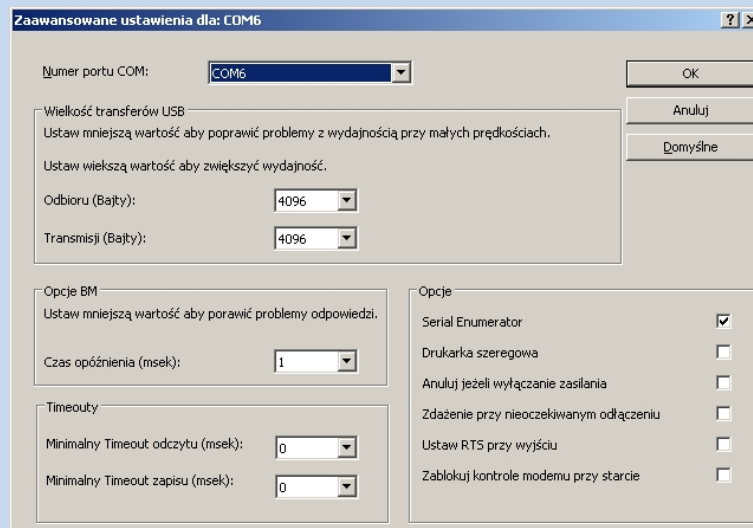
Zaawansowane ustawienia dla: COM6

?

Numer portu COM: COM6

OK

Anuluj

Domyślne

Wielkość transferów USB

Ustaw mniejszą wartość aby poprawić problemy z wydajnością przy małych prędkościach.

Ustaw wiekszą wartość aby zwiększyć wydajność.

Odbioru (Bajty): 4096

Transmisji (Bajty): 4096

Opcje BM

Ustaw mniejszą wartość aby porawić problemy odpowiedzi.

Czas opóźnienia (msek): 1

Timeouty

Minimalny Timeout odczytu (msek): 0

Minimalny Timeout zapisu (msek): 0

Opcje

Serial Enumerator

Drukarka szeregowa

Anuluj jeżeli wyłączanie zasilania

Zdażenie przy nieoczekiwanym odłączeniu

Ustaw RTS przy wyjściu

Zablokuj kontrole modemu przy starcie